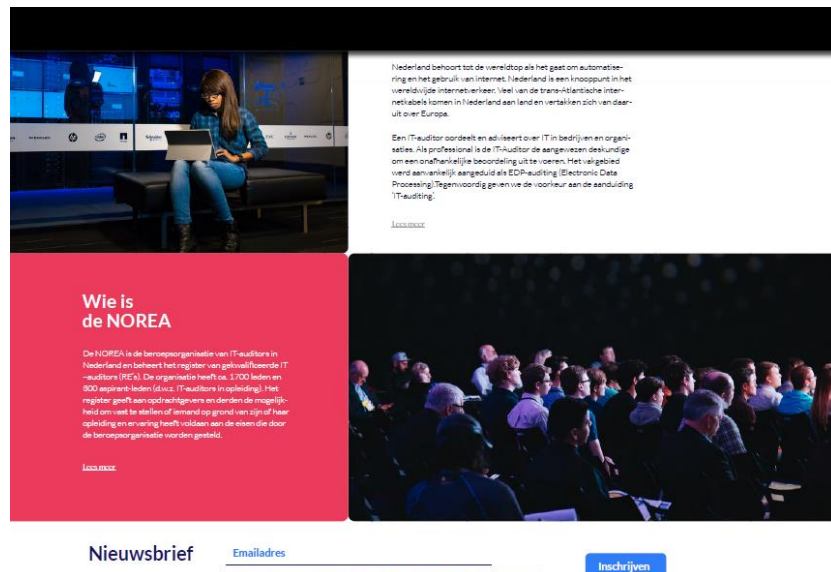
Nederland behoort tot de wereldtop als het gaat om automatisering en het gebruik van internet. Nederland is een knooppunt in het wereldwijde internetverkeer. Veel van de trans-Atlantische internetkabels komen in Nederland aan land en vertakken zich van daaruit over Europa.

Een IT-auditor oordeelt en adviseert over IT in bedrijven en organisaties. Als professional is de IT-Auditor de aangewezen deskundige om een onafhankelijke beoordeling uit te voeren. Het vakgebied werd aanvankelijk aangeduid als EDP-auditing (Electronic Data Processing). Tegenwoordig geven we de voorkeur aan de aanduiding 'IT-auditing'.

Lees meer

Wie is de NOREA

De NOREA is de beroepsorganisatie van IT-auditors in Nederland en beheert het register van gekwalificeerde IT-auditors (RE's). De organisatie heeft ca. 1700 leden en 800 aspirant-leden (d.w.z. IT-auditors in opleiding). Het register geeft aan opdrachtgevers en derden de mogelijkheid om vast te stellen of iemand op grond van zijn of haar opleiding en ervaring heeft voldaan aan de eisen die door de beroepsorganisatie worden gesteld.

Lees meer

Nieuwsbrief

Emailadres

Inschrijven